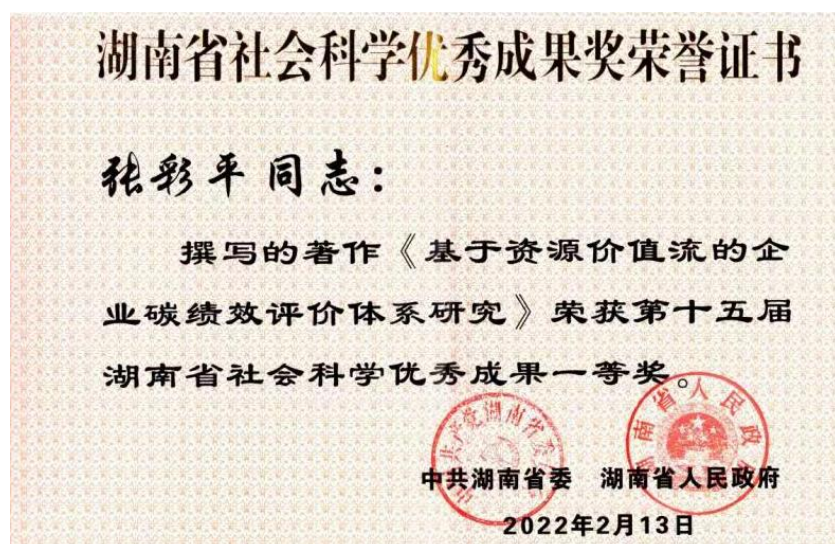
湖南省社会科学优秀成果奖荣誉证书

张彩平同志：

撰写的著作《基于资源价值流的企业碳绩效评价体系研究》荣获第十五届湖南省社会科学优秀成果一等奖。

中共湖南省委 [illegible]

湖南省人民政府

中共湖南省委　湖南省人民政府

2022年2月13日